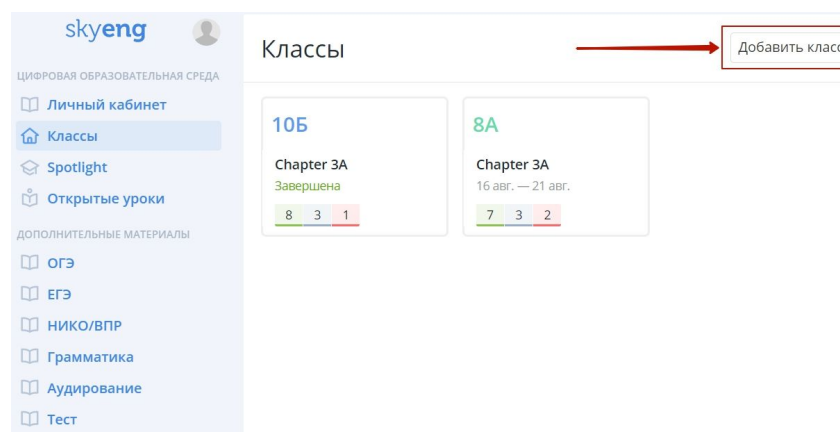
skyeng

ЦИФРОВАЯ ОБРАЗОВАТЕЛЬНАЯ СРЕДА

Личный кабинет

Классы

Spotlight

Открытые уроки

ДОПОЛНИТЕЛЬНЫЕ МАТЕРИАЛЫ

ОГЭ

ЕГЭ

НИКО/ВПР

Грамматика

Аудирование

Тест

Классы

Добавить клас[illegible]

10Б

Chapter 3A

Завершена

8 3 1

8А

Chapter 3A

16 авг. — 21 авг.

7 3 2